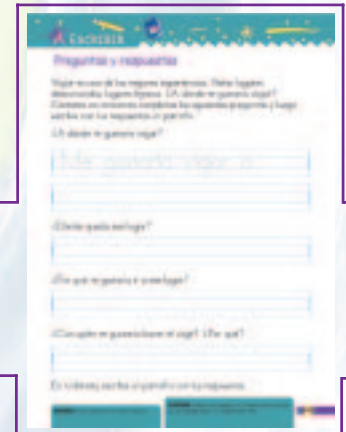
A Escribir

Preguntas y respuestas

Viajar es uno de los mejores experiencias. Visitar lugares desconocidos. Lugares lejanos. ¿A dónde te gustaría viajar? Contesta en oraciones completas las siguientes preguntas y luego escribe con las respuestas un párrafo.

¿A dónde te gustaría viajar?

Me gustaría viajar a

¿Dónde queda ese lugar?

¿Por qué te gustaría ir a ese lugar?

¿Con quién te gustaría hacer el viaje? ¿Por qué?

En tu libreta, escribe un párrafo con tus respuestas.

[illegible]